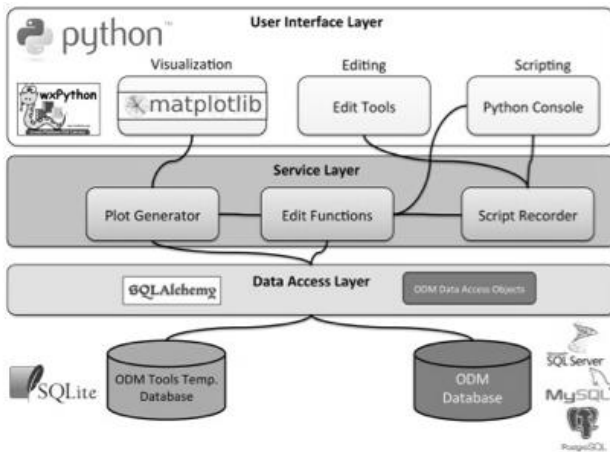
python™

User Interface Layer

Visualization

Editing

Scripting

wxPython

matplotlib

Edit Tools

Python Console

Service Layer

Plot Generator

Edit Functions

Script Recorder

Data Access Layer

SQLAlchemy

ODM Data Access Objects

SQLite

ODM Tools Temp. Database

ODM Database

SQL Server

MySQL

PostgreSQL